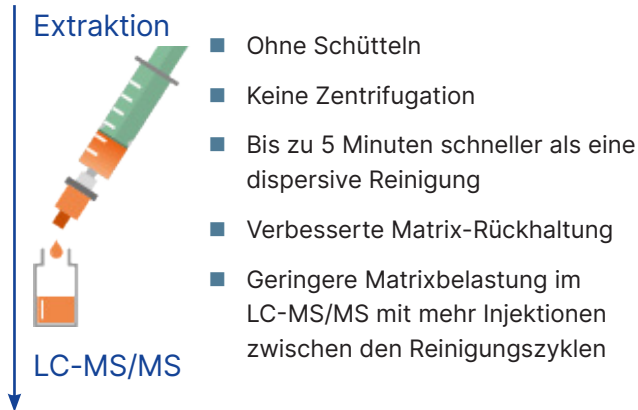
Extraktion

LC-MS/MS

- Ohne Schütteln
- Keine Zentrifugation
- Bis zu 5 Minuten schneller als eine dispersive Reinigung
- Verbesserte Matrix-Rückhaltung
- Geringere Matrixbelastung im LC-MS/MS mit mehr Injektionen zwischen den Reinigungszyklen